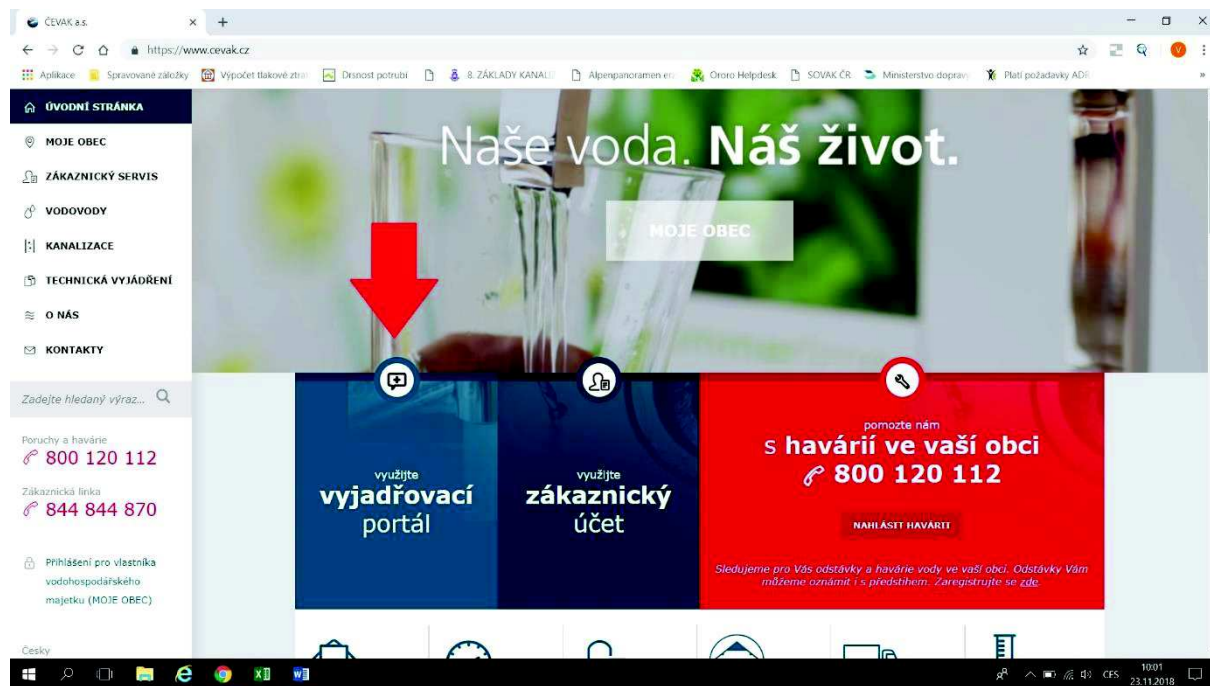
ČEVAK a.s.

https://www.cevak.cz

Aplikace | Spravované záložky | Výpočet tlakové ztrá | Drsnost potrubí | 8. ZÁKLADY KANALI | Alpenpanoramen.er | Ororo Helpdesk | SOVAK ČR | Ministerstvo dopravy | Platí požadavky ADR

ÚVODNÍ STRÁNKA
MOJE OBEC
ZÁKAZNICKÝ SERVIS
VODOVODY
KANALIZACE
TECHNICKÁ VYJÁDŘENÍ
O NÁS
KONTAKTY

Zadejte hledaný výraz...

Poruchy a havárie
800 120 112

Zákaznická linka
844 844 870

Přihlášení pro vlastníka vodohospodářského majetku (MOJE OBEC)

Česky

Naše voda. Náš život.

MOJE OBEC

využijte
vyjadřovací
portál

využijte
zákaznický
účet

pomozte nám
s havárií ve vaší obci
800 120 112

NAHLÁSIT HAVÁRII

Sledujeme pro Vás odstávky a havárie vody ve vaší obci. Odstávky Vám můžeme oznámit i s předstihem. Zaregistrujte se zde.

CES 10:01 23.11.2018